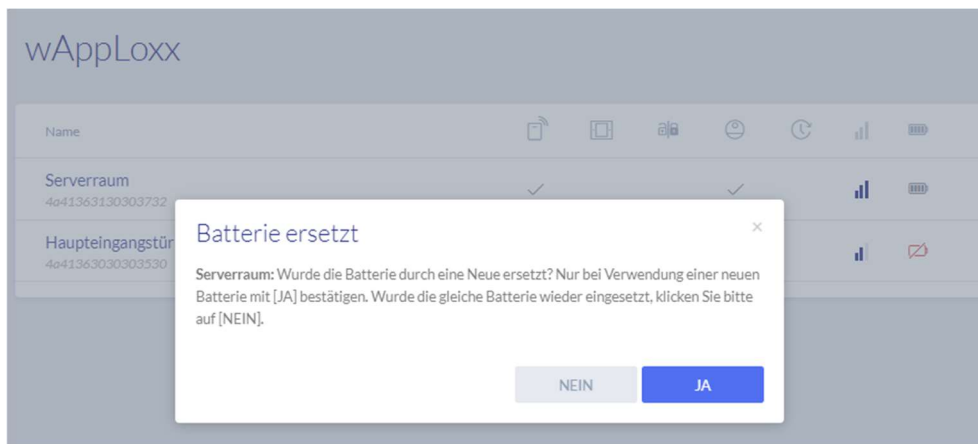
wAppLoxx

Name

Serverraum
4a41363130303732

Haupteingangstür
4a41363030303530

Batterie ersetzt

×

**Serverraum:** Wurde die Batterie durch eine Neue ersetzt? Nur bei Verwendung einer neuen Batterie mit [JA] bestätigen. Wurde die gleiche Batterie wieder eingesetzt, klicken Sie bitte auf [NEIN].

NEIN

JA